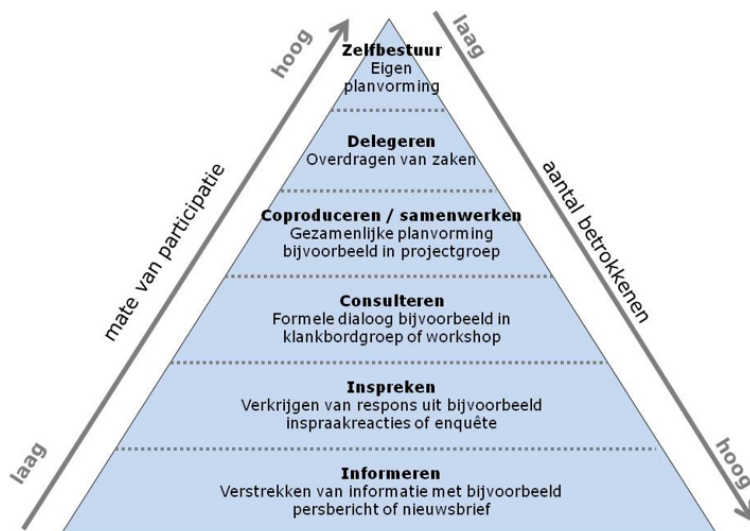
hoog

mate van participatie

laag

laag

aantal betrokkenen

hoog

**Zelfbestuur**
Eigen planvorming

**Delegeren**
Overdragen van zaken

**Coproduceren / samenwerken**
Gezamenlijke planvorming bijvoorbeeld in projectgroep

**Consulteren**
Formele dialoog bijvoorbeeld in klankbordgroep of workshop

**Inspreken**
Verkrijgen van respons uit bijvoorbeeld inspraakreacties of enquête

**Informeren**
Verstrekken van informatie met bijvoorbeeld persbericht of nieuwsbrief